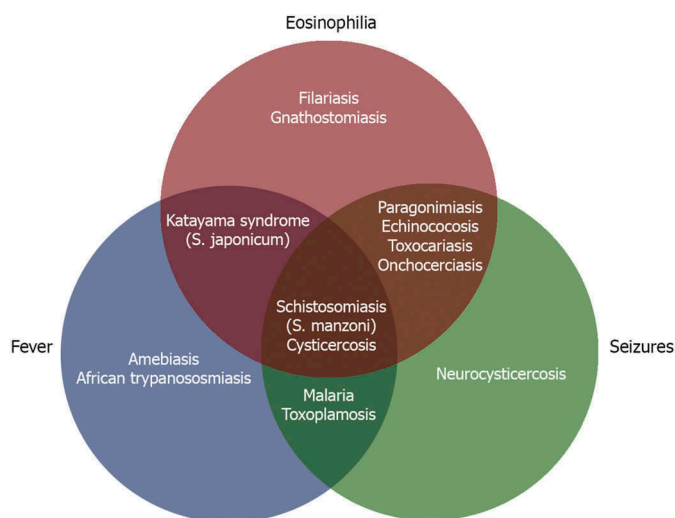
Eosinophilia

Filariasis
Gnathostomiasis

Katayama syndrome
(S. japonicum)

Paragonimiasis
Echinococosis
Toxocariasis
Onchocerciasis

Schistosomiasis
(S. manzoni)
Cysticercosis

Fever

Amebiasis
African trypanososmiasis

Seizures

Neurocysticercosis

Malaria
Toxoplamosis